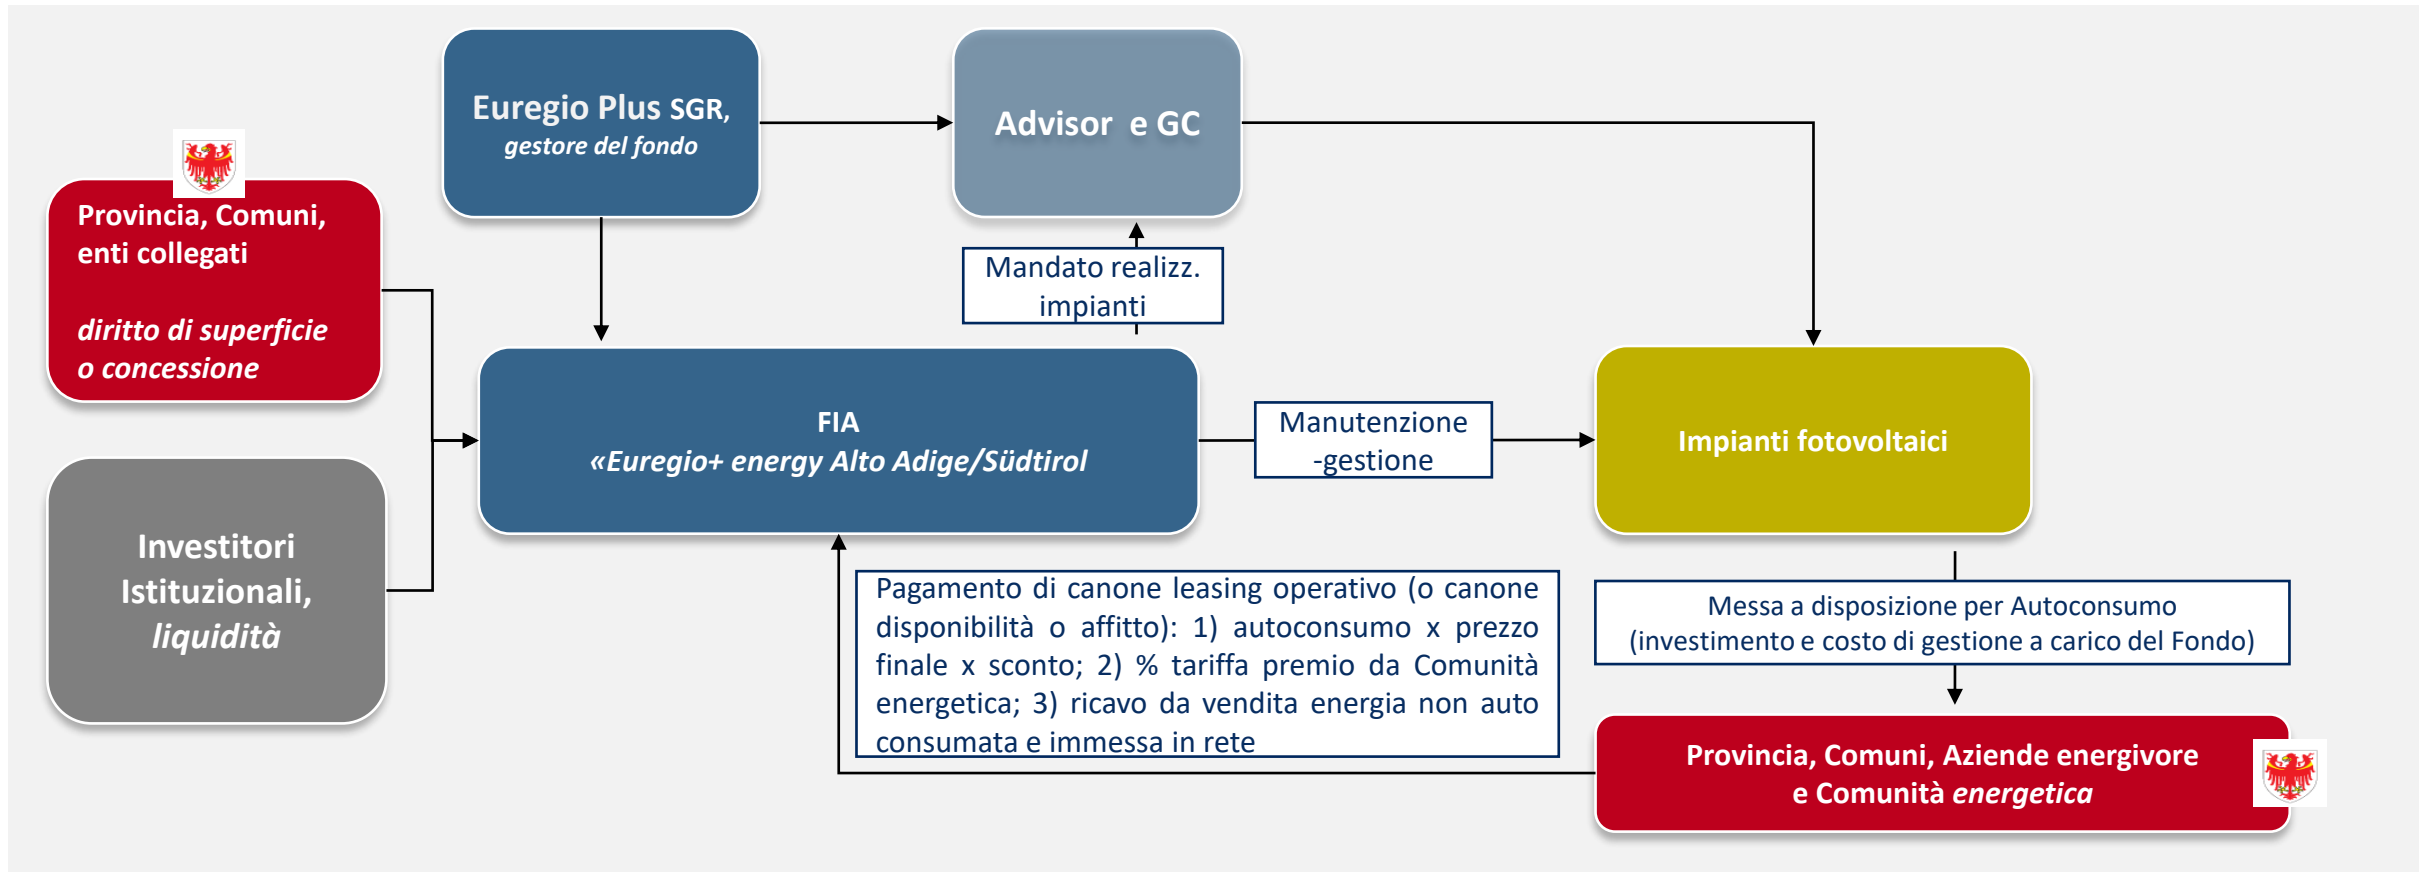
Euregio Plus SGR,
gestore del fondo

Advisor e GC

Provincia, Comuni, enti collegati

diritto di superficie o concessione

Mandato realizz. impianti

FIA
«Euregio+ energy Alto Adige/Südtirol

Manutenzione -gestione

Impianti fotovoltaici

Investitori Istituzionali, liquidità

Pagamento di canone leasing operativo (o canone disponibilità o affitto): 1) autoconsumo x prezzo finale x sconto; 2) % tariffa premio da Comunità energetica; 3) ricavo da vendita energia non auto consumata e immessa in rete

Messa a disposizione per Autoconsumo
(investimento e costo di gestione a carico del Fondo)

Provincia, Comuni, Aziende energivore e Comunità energetica